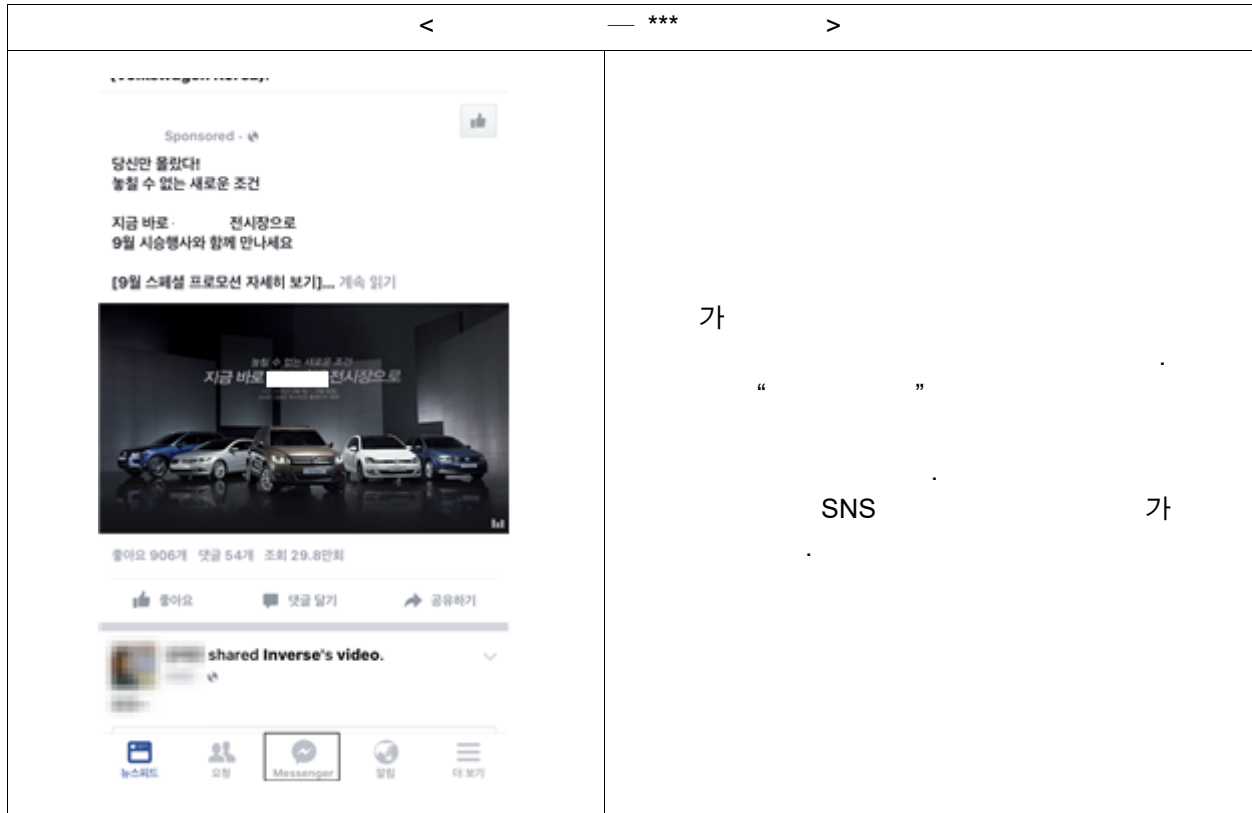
| < — *** > | |
|---|---|
| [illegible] Sponsored · 당신만 몰랐다! 놓칠 수 없는 새로운 조건 지금 바로 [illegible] 전시장으로 9월 시승행사와 함께 만나세요 [9월 스페셜 프로모션 자세히 보기]... 계속 읽기 놓칠 수 없는 새로운 조건 지금 바로 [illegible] 전시장으로 좋아요 906개 댓글 54개 조회 29.8만회 좋아요 댓글 달기 공유하기 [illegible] shared Inverse's video. 뉴스피드 요청 Messenger 알림 더 보기 | 가 . " " . SNS 가 . |